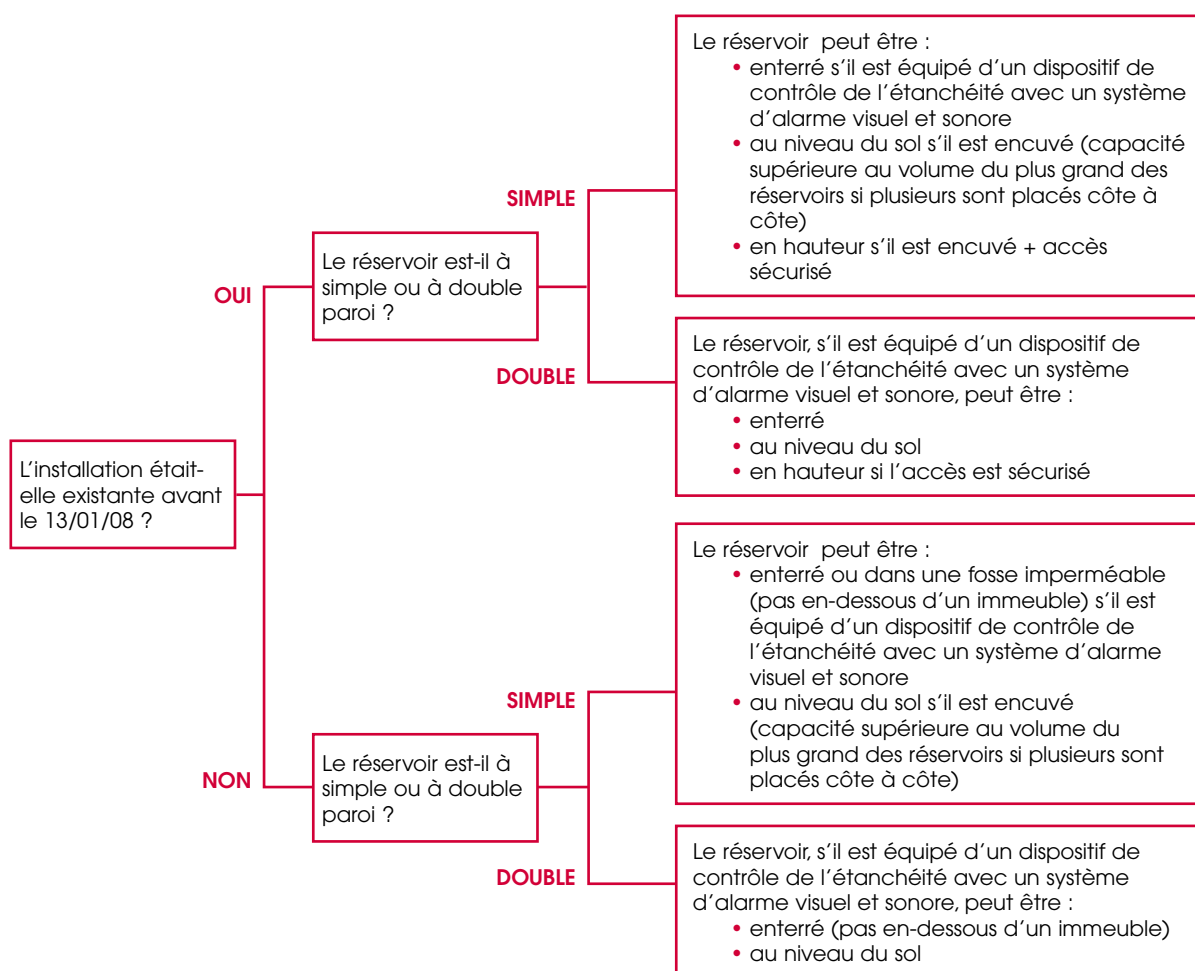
L'installation était-elle existante avant le 13/01/08 ?

OUI

Le réservoir est-il à simple ou à double paroi ?

SIMPLE

Le réservoir peut être :
• enterré s'il est équipé d'un dispositif de contrôle de l'étanchéité avec un système d'alarme visuel et sonore
• au niveau du sol s'il est encuvé (capacité supérieure au volume du plus grand des réservoirs si plusieurs sont placés côte à côte)
• en hauteur s'il est encuvé + accès sécurisé

DOUBLE

Le réservoir, s'il est équipé d'un dispositif de contrôle de l'étanchéité avec un système d'alarme visuel et sonore, peut être :
• enterré
• au niveau du sol
• en hauteur si l'accès est sécurisé

NON

Le réservoir est-il à simple ou à double paroi ?

SIMPLE

Le réservoir peut être :
• enterré ou dans une fosse imperméable (pas en-dessous d'un immeuble) s'il est équipé d'un dispositif de contrôle de l'étanchéité avec un système d'alarme visuel et sonore
• au niveau du sol s'il est encuvé (capacité supérieure au volume du plus grand des réservoirs si plusieurs sont placés côte à côte)

DOUBLE

Le réservoir, s'il est équipé d'un dispositif de contrôle de l'étanchéité avec un système d'alarme visuel et sonore, peut être :
• enterré (pas en-dessous d'un immeuble)
• au niveau du sol